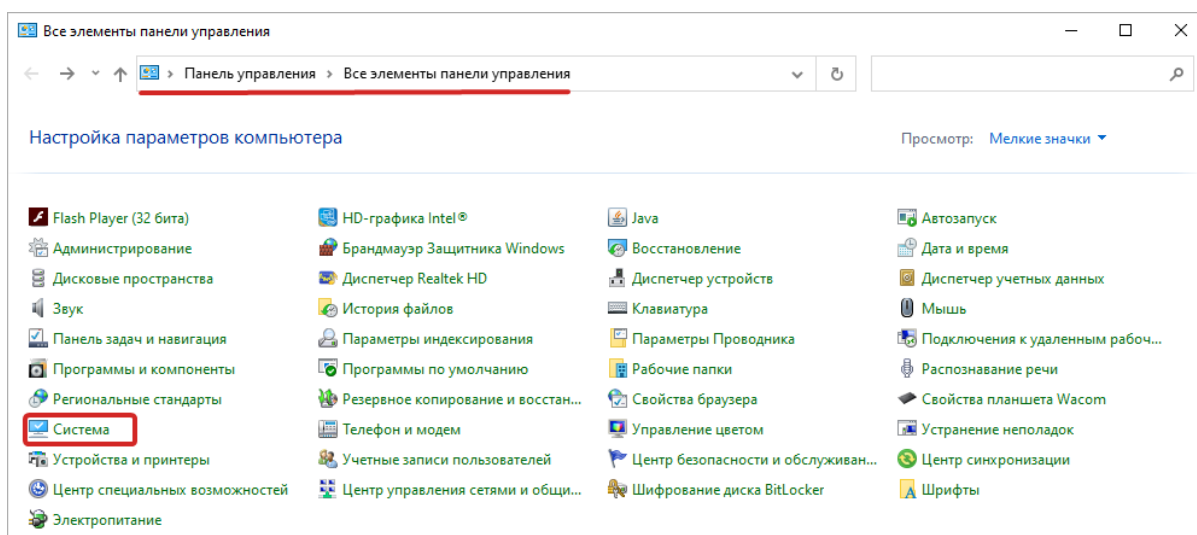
Все элементы панели управления

Панель управления › Все элементы панели управления

Настройка параметров компьютера

Просмотр: Мелкие значки

Flash Player (32 бита)
Администрирование
Дисковые пространства
Звук
Панель задач и навигация
Программы и компоненты
Региональные стандарты
Система
Устройства и принтеры
Центр специальных возможностей
Электропитание

HD-графика Intel®
Брандмауэр Защитника Windows
Диспетчер Realtek HD
История файлов
Параметры индексирования
Программы по умолчанию
Резервное копирование и восстан...
Телефон и модем
Учетные записи пользователей
Центр управления сетями и общи...

Java
Восстановление
Диспетчер устройств
Клавиатура
Параметры Проводника
Рабочие папки
Свойства браузера
Управление цветом
Центр безопасности и обслуживан...
Шифрование диска BitLocker

Автозапуск
Дата и время
Диспетчер учетных данных
Мышь
Подключения к удаленным рабоч...
Распознавание речи
Свойства планшета Wacom
Устранение неполадок
Центр синхронизации
Шрифты